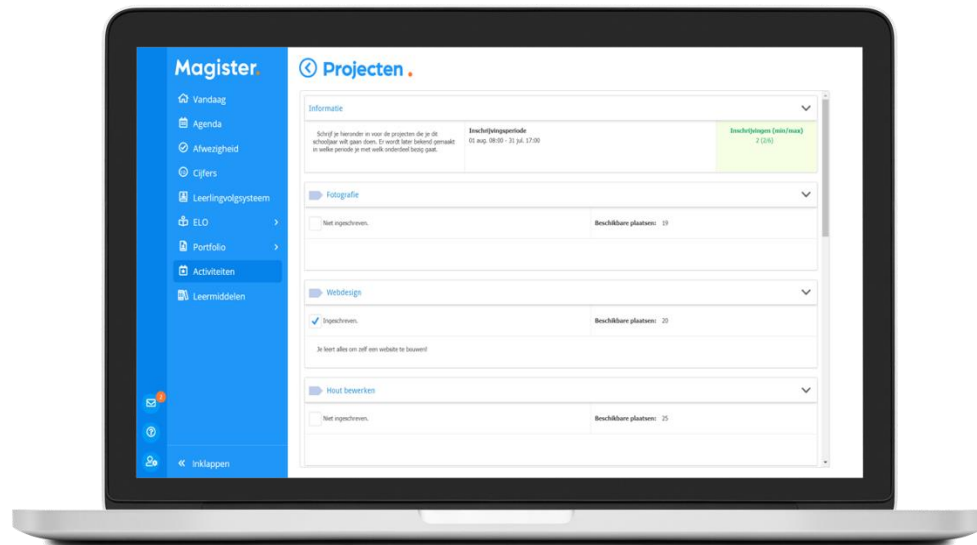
Magister.

Vandaag
Agenda
Afwezigheid
Cijfers
Leerlingvolgsysteem
ELO
Portfolio
Activiteiten
Leermiddelen

2

« Inklappen

Projecten.

Informatie

Schrijf je hieronder in voor de projecten die je dit schooljaar wilt gaan doen. Er wordt later bekend gemaakt in welke periode je met welk onderdeel bezig gaat.

Inschrijvingsperiode
01 aug. 08:00 - 31 jul. 17:00

Inschrijvingen (min/max)
2 (2/6)

Fotografie

Niet ingeschreven.

Beschikbare plaatsen: 19

Webdesign

Ingeschreven.

Beschikbare plaatsen: 20

Je leert alles om zelf een website te bouwen!

Hout bewerken

Niet ingeschreven.

Beschikbare plaatsen: 25